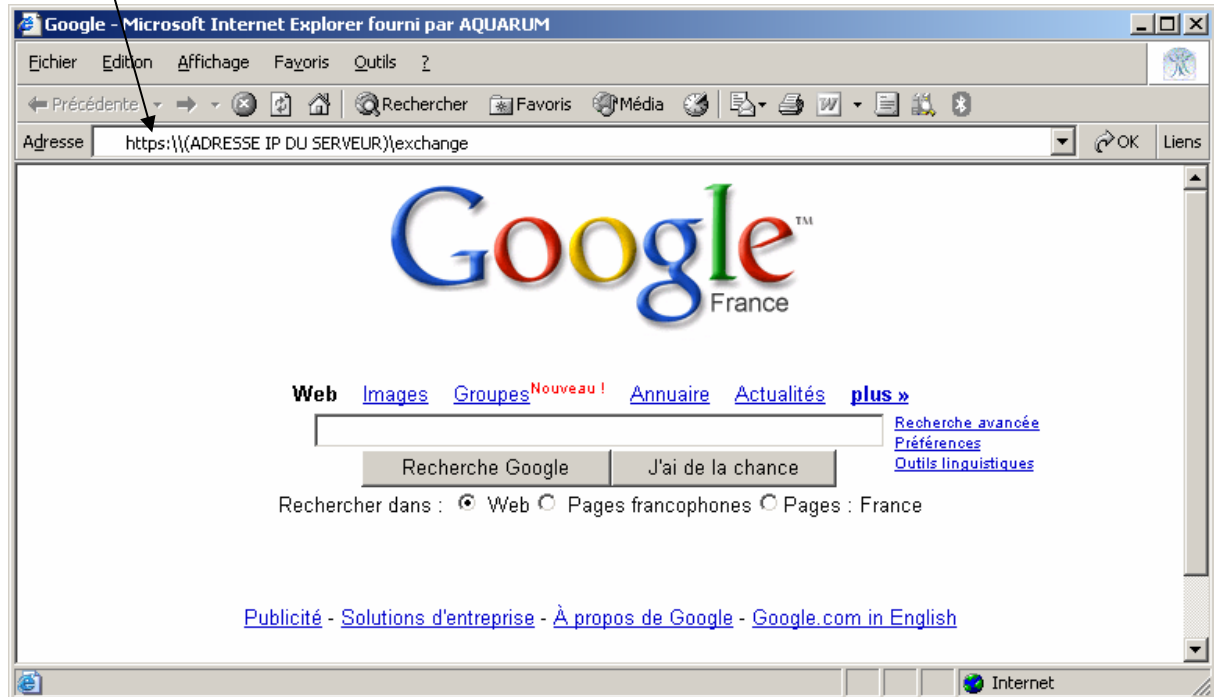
Google - Microsoft Internet Explorer fourni par AQUARUM

Fichier Edition Affichage Favoris Outils ?

Précédente Rechercher Favoris Média

Adresse https:\\(ADRESSE IP DU SERVEUR)\exchange OK Liens

Google™ France

Web Images Groupes Nouveau ! Annuaire Actualités plus »

Recherche avancée
Préférences
Outils linguistiques

Recherche Google J'ai de la chance

Rechercher dans : Web Pages francophones Pages : France

Publicité - Solutions d'entreprise - À propos de Google - Google.com in English

Internet